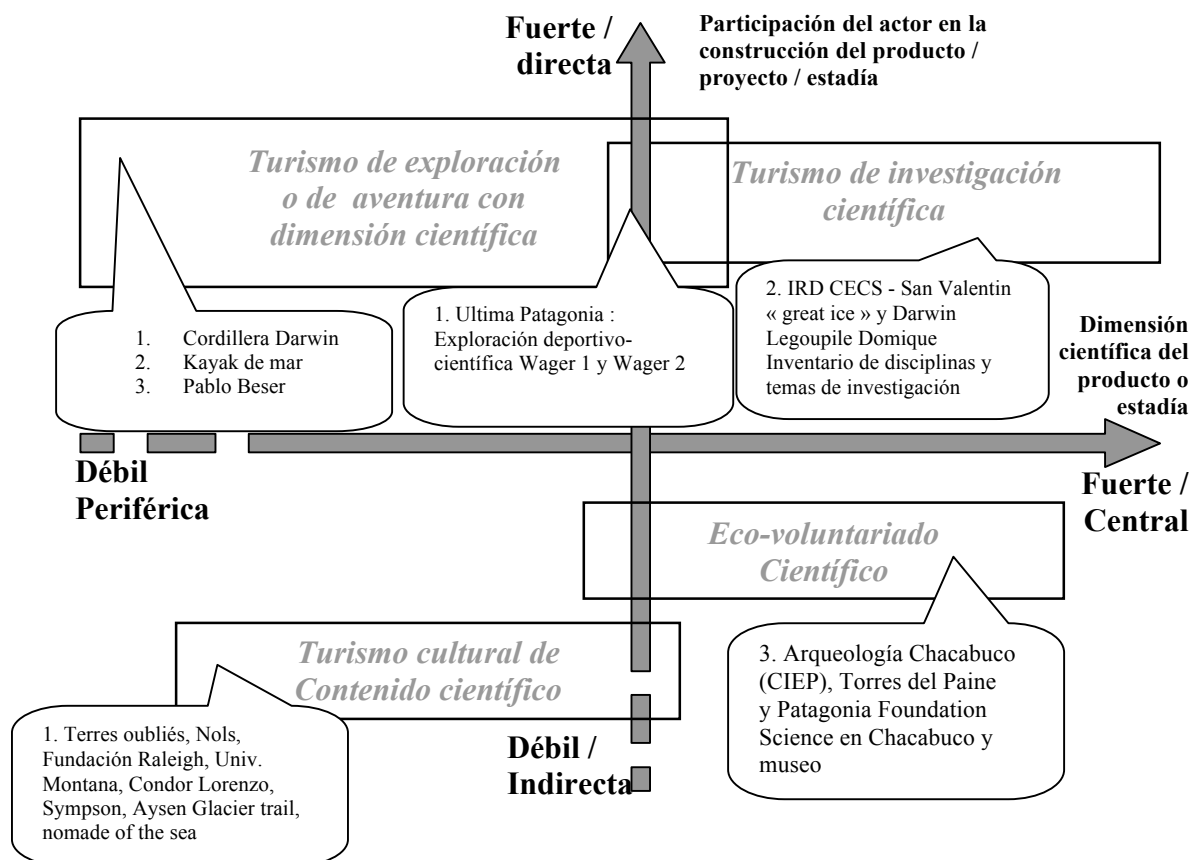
Fuerte / directa

Participación del actor en la construcción del producto / proyecto / estadía

Turismo de exploración o de aventura con dimensión científica

Turismo de investigación científica

1. Cordillera Darwin
2. Kayak de mar
3. Pablo Beser

1. Ultima Patagonia : Exploración deportivo-científica Wager 1 y Wager 2

2. IRD CECS - San Valentin « great ice » y Darwin Legoupile Domique Inventario de disciplinas y temas de investigación

Dimensión científica del producto o estadía

Débil Periférica

Fuerte / Central

Eco-voluntariado Científico

Turismo cultural de Contenido científico

3. Arqueología Chacabuco (CIEP), Torres del Paine y Patagonia Foundation Science en Chacabuco y museo

1. Terres oubliés, Nols, Fundación Raleigh, Univ. Montana, Condor Lorenzo, Sympson, Aysen Glacier trail, nomade of the sea

Débil / Indirecta